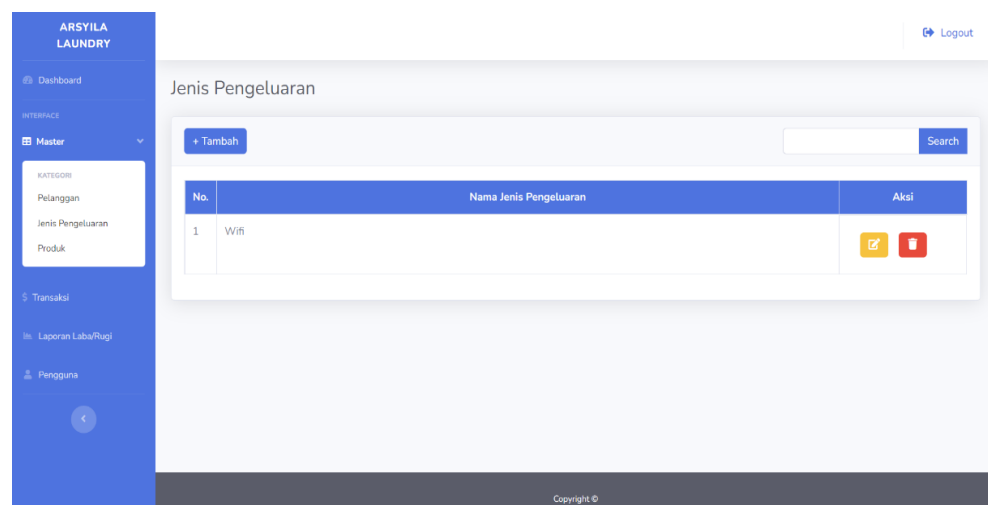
ARSYILA LAUNDRY

Dashboard

INTERFACE

Master

KATEGORI

Pelanggan

Jenis Pengeluaran

Produk

$ Transaksi

Laporan Laba/Rugi

Pengguna

Logout

Jenis Pengeluaran

+ Tambah

Search

| No. | Nama Jenis Pengeluaran | Aksi |
|---|---|---|
| 1 | Wifi | |

Copyright ©